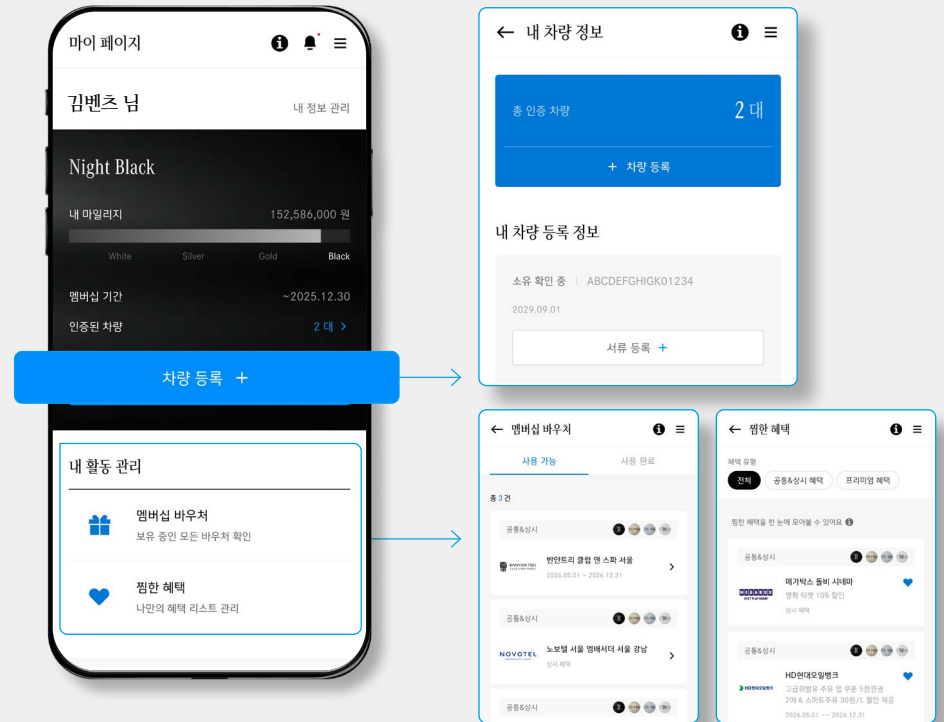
마이 페이지

김벤츠 님
내 정보 관리

Night Black

내 마일리지
152,586,000 원

White Silver Gold Black

멤버십 기간
~2025.12.30

인증된 차량
2 대 >

차량 등록 +

내 활동 관리

멤버십 바우처
보유 중인 모든 바우처 확인

찜한 혜택
나만의 혜택 리스트 관리

← 내 차량 정보

총 인증 차량
2 대

+ 차량 등록

내 차량 등록 정보

소유 확인 중 | ABCDEFGHIGK01234
2029.09.01

서류 등록 +

← 멤버십 바우처

사용 가능
사용 완료

총 3 건

공통&상시

반얀트리 클럽 앤 스파 서울
2025.05.01 ~ 2026.12.31

공통&상시

NOVOTEL
노보텔 서울 앰배서더 서울 강남
상시 혜택

공통&상시

← 찜한 혜택

혜택 유형
전체
공통&상시 혜택
프리미엄 혜택

찜한 혜택을 한 눈에 모아볼 수 있어요

공통&상시

메가박스 돌비 시네마
영화 티켓 10% 할인
상시 혜택

공통&상시

HD현대오일뱅크
고급휘발유 주유 앱 쿠폰 5천원권
2매 & 스마트주유 30원/L 할인 제공
2025.05.01 ~ 2026.12.31